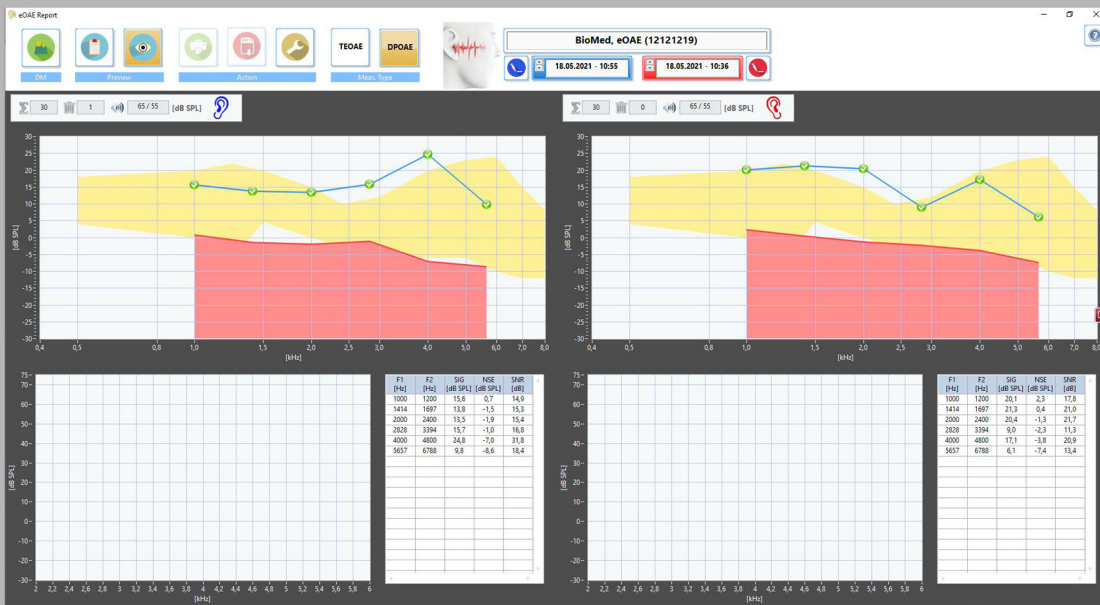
eOAE Report

DM
Preview
Action
TEOAE
DPOAE
Meas. Type

BioMed, eOAE (12121219)

18.05.2021 - 10:55
18.05.2021 - 10:36

30 | 1 | 65 / 55 | [dB SPL]

30 | 0 | 65 / 55 | [dB SPL]

30
25
20
15
10
5
0
-5
-10
-15
-20
-25
-30
[dB SPL]
0,4 0,5 0,8 1,0 1,5 2,0 2,5 3,0 4,0 5,0 6,0 7,0 8,0
[kHz]

30
25
20
15
10
5
0
-5
-10
-15
-20
-25
-30
[dB SPL]
0,4 0,5 0,8 1,0 1,5 2,0 2,5 3,0 4,0 5,0 6,0 7,0 8,0
[kHz]

75
70
65
60
55
50
45
40
35
30
25
20
15
10
5
0
-5
-10
-15
-20
-25
-30
[dB SPL]
2 2,2 2,4 2,6 2,8 3 3,2 3,4 3,6 3,8 4 4,2 4,4 4,6 4,8 5 5,2 5,4 5,6 5,8 6
[kHz]

| F1 [Hz] | F2 [Hz] | SIG [dB SPL] | NSE [dB SPL] | SNR [dB] |
|---|---|---|---|---|
| 1000 | 1200 | 15,6 | 0,7 | 14,9 |
| 1414 | 1697 | 13,8 | -1,5 | 15,3 |
| 2000 | 2400 | 13,5 | -1,9 | 15,4 |
| 2828 | 3394 | 15,7 | -1,0 | 16,8 |
| 4000 | 4800 | 24,8 | -7,0 | 31,8 |
| 5657 | 6788 | 9,8 | -8,6 | 18,4 |

75
70
65
60
55
50
45
40
35
30
25
20
15
10
5
0
-5
-10
-15
-20
-25
-30
[dB SPL]
2 2,2 2,4 2,6 2,8 3 3,2 3,4 3,6 3,8 4 4,2 4,4 4,6 4,8 5 5,2 5,4 5,6 5,8 6
[kHz]

| F1 [Hz] | F2 [Hz] | SIG [dB SPL] | NSE [dB SPL] | SNR [dB] |
|---|---|---|---|---|
| 1000 | 1200 | 20,1 | 2,3 | 17,8 |
| 1414 | 1697 | 21,3 | 0,4 | 21,0 |
| 2000 | 2400 | 20,4 | -1,3 | 21,7 |
| 2828 | 3394 | 9,0 | -2,3 | 11,3 |
| 4000 | 4800 | 17,1 | -3,8 | 20,9 |
| 5657 | 6788 | 6,1 | -7,4 | 13,4 |